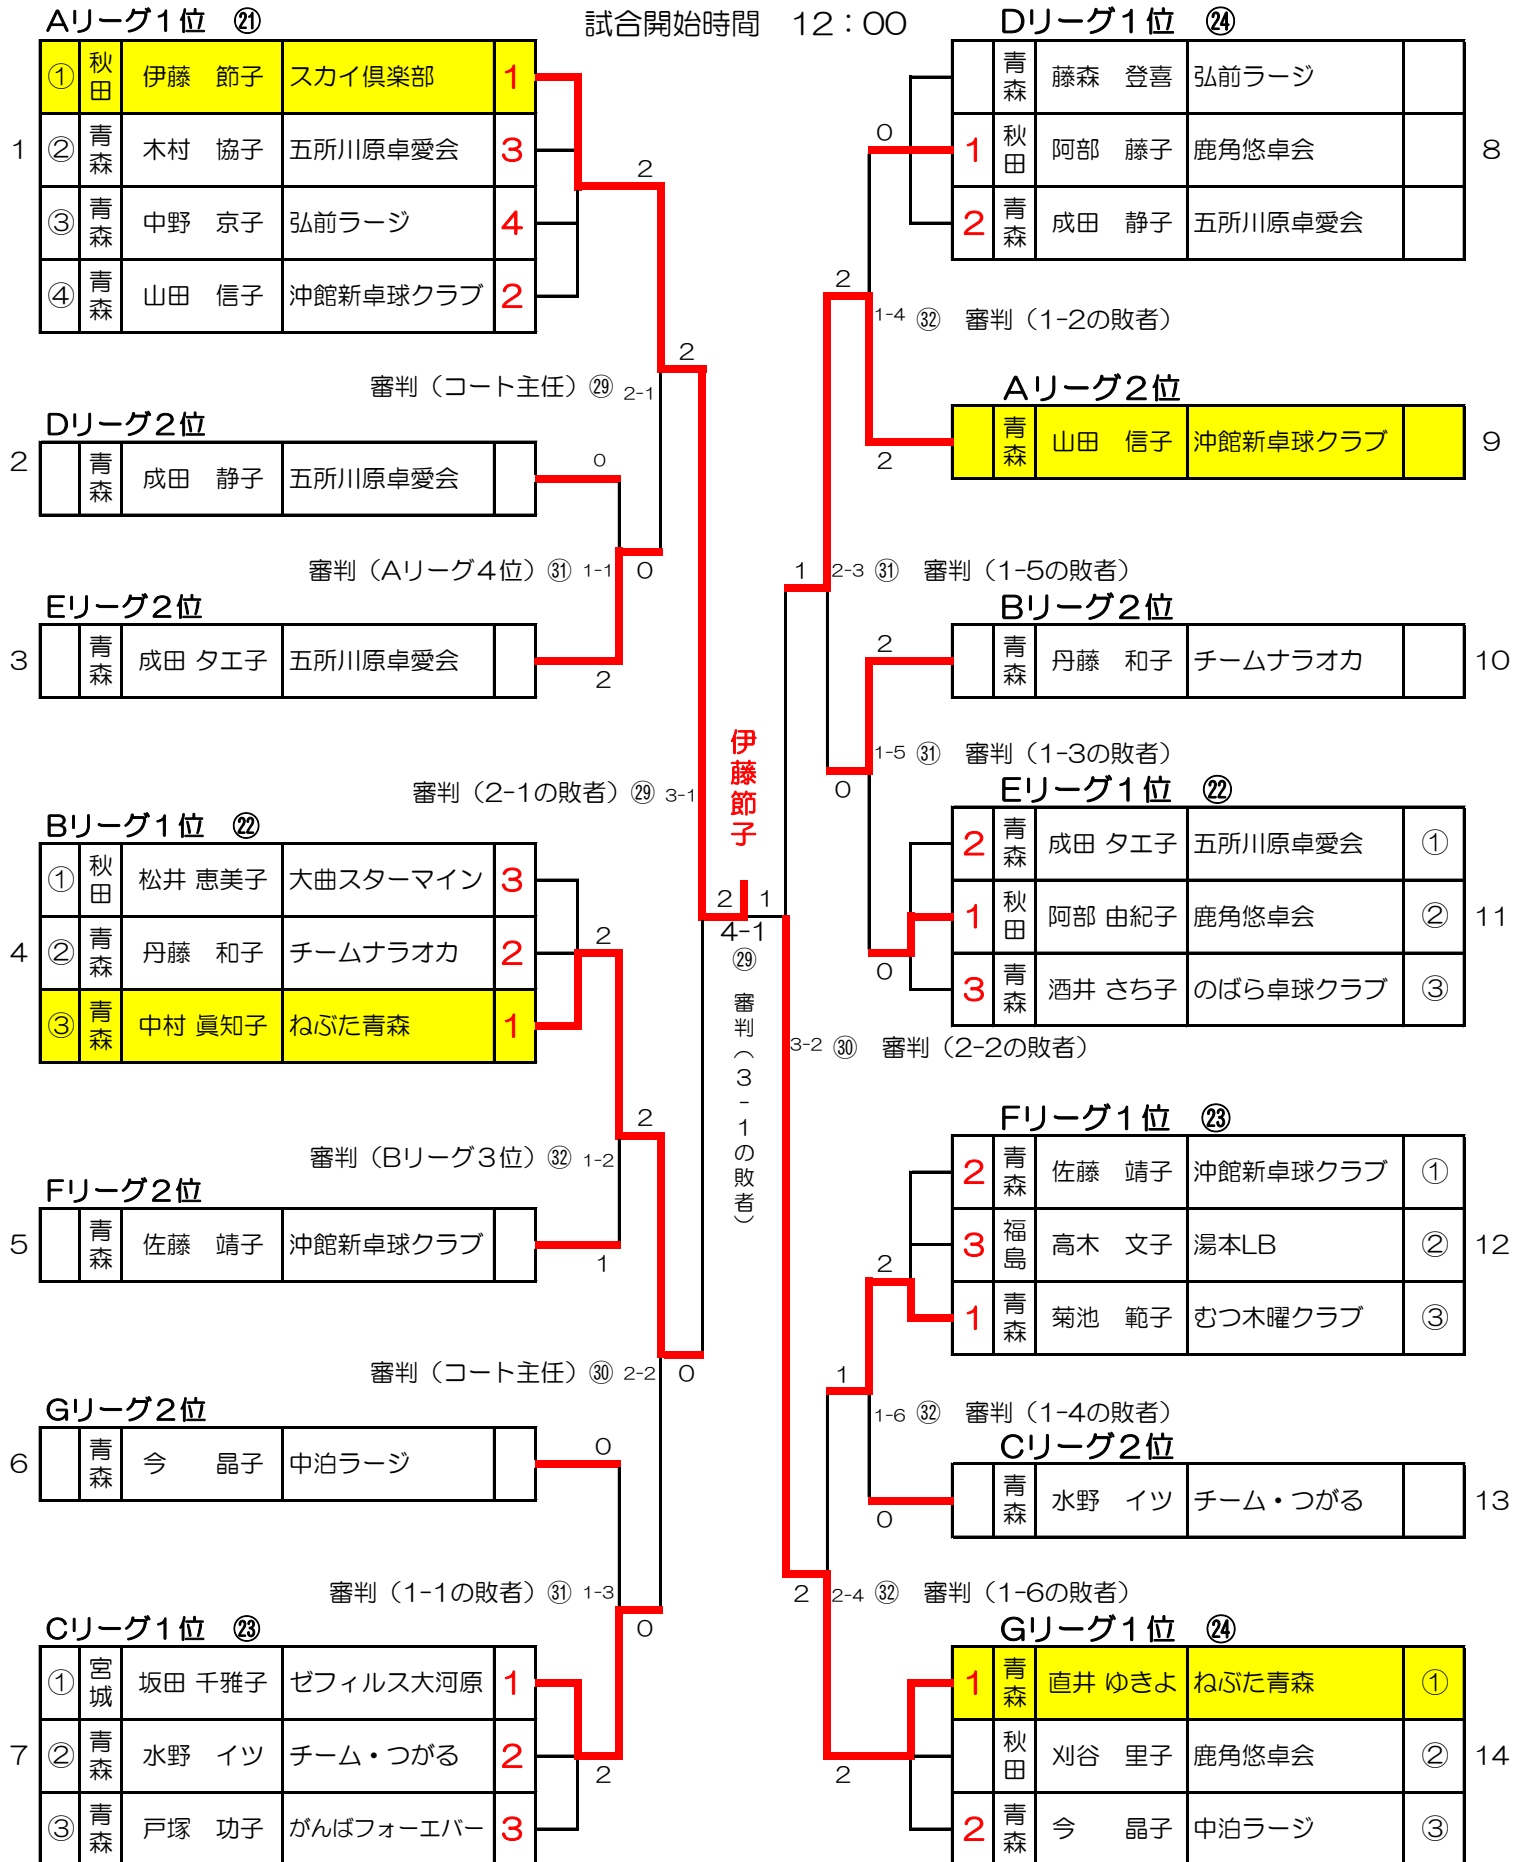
Aリーグ1位 ㉑

試合開始時間 12：00

Dリーグ1位 ㉔

| ① | 秋田 | 伊藤 節子 | スカイ倶楽部 | 1 |
|---|---|---|---|---|
| ② | 青森 | 木村 協子 | 五所川原卓愛会 | 3 |
| ③ | 青森 | 中野 京子 | 弘前ラージ | 4 |
| ④ | 青森 | 山田 信子 | 沖館新卓球クラブ | 2 |

1

| | 青森 | 藤森 登喜 | 弘前ラージ | |
|---|---|---|---|---|
| 1 | 秋田 | 阿部 藤子 | 鹿角悠卓会 | |
| 2 | 青森 | 成田 静子 | 五所川原卓愛会 | |

8

2
0
2
1-4 ㉜ 審判（1-2の敗者）

Aリーグ2位

| | 青森 | 山田 信子 | 沖館新卓球クラブ | |
|---|---|---|---|---|

9

2
2

審判（コート主任）㉙ 2-1

Dリーグ2位

2

| | 青森 | 成田 静子 | 五所川原卓愛会 | |
|---|---|---|---|---|

0

審判（Aリーグ4位）㉛ 1-1 0

1 2-3 ㉛ 審判（1-5の敗者）

Eリーグ2位

3

| | 青森 | 成田 タエ子 | 五所川原卓愛会 | |
|---|---|---|---|---|

2

Bリーグ2位

2

| | 青森 | 丹藤 和子 | チームナラオカ | |
|---|---|---|---|---|

10

伊藤節子

1-5 ㉛ 審判（1-3の敗者）

審判（2-1の敗者）㉙ 3-1

0

Eリーグ1位 ㉒

Bリーグ1位 ㉒

| ① | 秋田 | 松井 恵美子 | 大曲スターマイン | 3 |
|---|---|---|---|---|
| ② | 青森 | 丹藤 和子 | チームナラオカ | 2 |
| ③ | 青森 | 中村 眞知子 | ねぶた青森 | 1 |

4

| 2 | 青森 | 成田 タエ子 | 五所川原卓愛会 | ① |
|---|---|---|---|---|
| 1 | 秋田 | 阿部 由紀子 | 鹿角悠卓会 | ② |
| 3 | 青森 | 酒井 さち子 | のばら卓球クラブ | ③ |

11

2 1
4-1
㉙
審判（3-1の敗者）

2
0

3-2 ㉚ 審判（2-2の敗者）

2

Fリーグ1位 ㉓

審判（Bリーグ3位）㉜ 1-2

Fリーグ2位

5

| | 青森 | 佐藤 靖子 | 沖館新卓球クラブ | |
|---|---|---|---|---|

1

| 2 | 青森 | 佐藤 靖子 | 沖館新卓球クラブ | ① |
|---|---|---|---|---|
| 3 | 福島 | 高木 文子 | 湯本LB | ② |
| 1 | 青森 | 菊池 範子 | むつ木曜クラブ | ③ |

12

2

審判（コート主任）㉚ 2-2 0

1
1-6 ㉜ 審判（1-4の敗者）

Gリーグ2位

6

| | 青森 | 今 晶子 | 中泊ラージ | |
|---|---|---|---|---|

0

Cリーグ2位

| | 青森 | 水野 イツ | チーム・つがる | |
|---|---|---|---|---|

13

0

審判（1-1の敗者）㉛ 1-3

2 2-4 ㉜ 審判（1-6の敗者）

Cリーグ1位 ㉓

0

Gリーグ1位 ㉔

| ① | 宮城 | 坂田 千雅子 | ゼフィルス大河原 | 1 |
|---|---|---|---|---|
| ② | 青森 | 水野 イツ | チーム・つがる | 2 |
| ③ | 青森 | 戸塚 功子 | がんばフォーエバー | 3 |

7

2

| 1 | 青森 | 直井 ゆきよ | ねぶた青森 | ① |
|---|---|---|---|---|
| | 秋田 | 刈谷 里子 | 鹿角悠卓会 | ② |
| 2 | 青森 | 今 晶子 | 中泊ラージ | ③ |

14

2